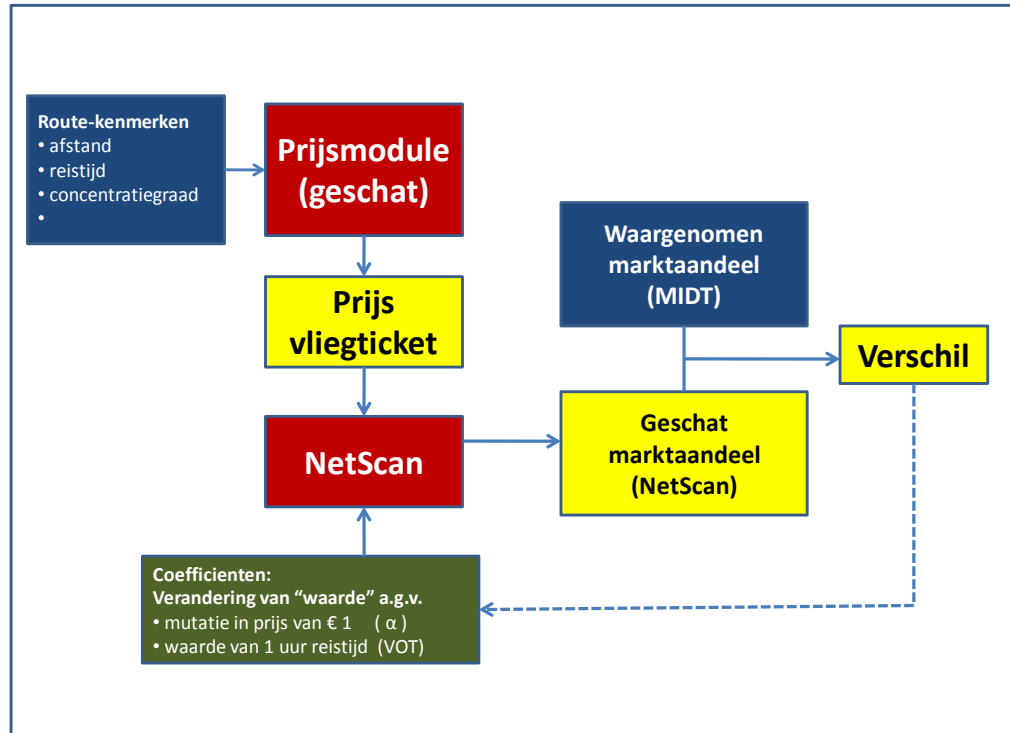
Route-kenmerken
• afstand
• reistijd
• concentratiegraad
•

Prijsmodule (geschat)

Prijs vliegticket

NetScan

Waargenomen marktaandeel (MIDT)

Verschil

Geschat marktaandeel (NetScan)

Coefficienten:
Verandering van "waarde" a.g.v.
• mutatie in prijs van € 1 ( α )
• waarde van 1 uur reistijd (VOT)